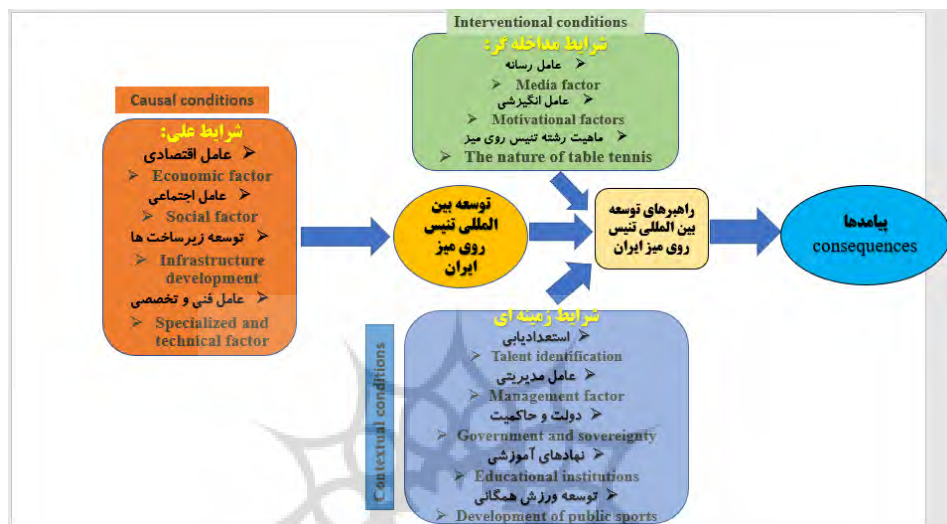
Interventional conditions

شرایط مداخله گر:
عامل رسانه
Media factor
عامل انگیزشی
Motivational factors
ماهیت رشته تنیس روی میز
The nature of table tennis

Causal conditions

شرایط علی:
عامل اقتصادی
Economic factor
عامل اجتماعی
Social factor
توسعه زیرساخت ها
Infrastructure development
عامل فنی و تخصصی
Specialized and technical factor

توسعه بین المللی تنیس روی میز ایران

راهبرهای توسعه بین المللی تنیس روی میز ایران

پیامدها
consequences

Contextual conditions

شرایط زمینه ای
استعدادیابی
Talent identification
عامل مدیریتی
Management factor
دولت و حاکمیت
Government and sovereignty
نهادهای آموزشی
Educational institutions
توسعه ورزش همگانی
Development of public sports